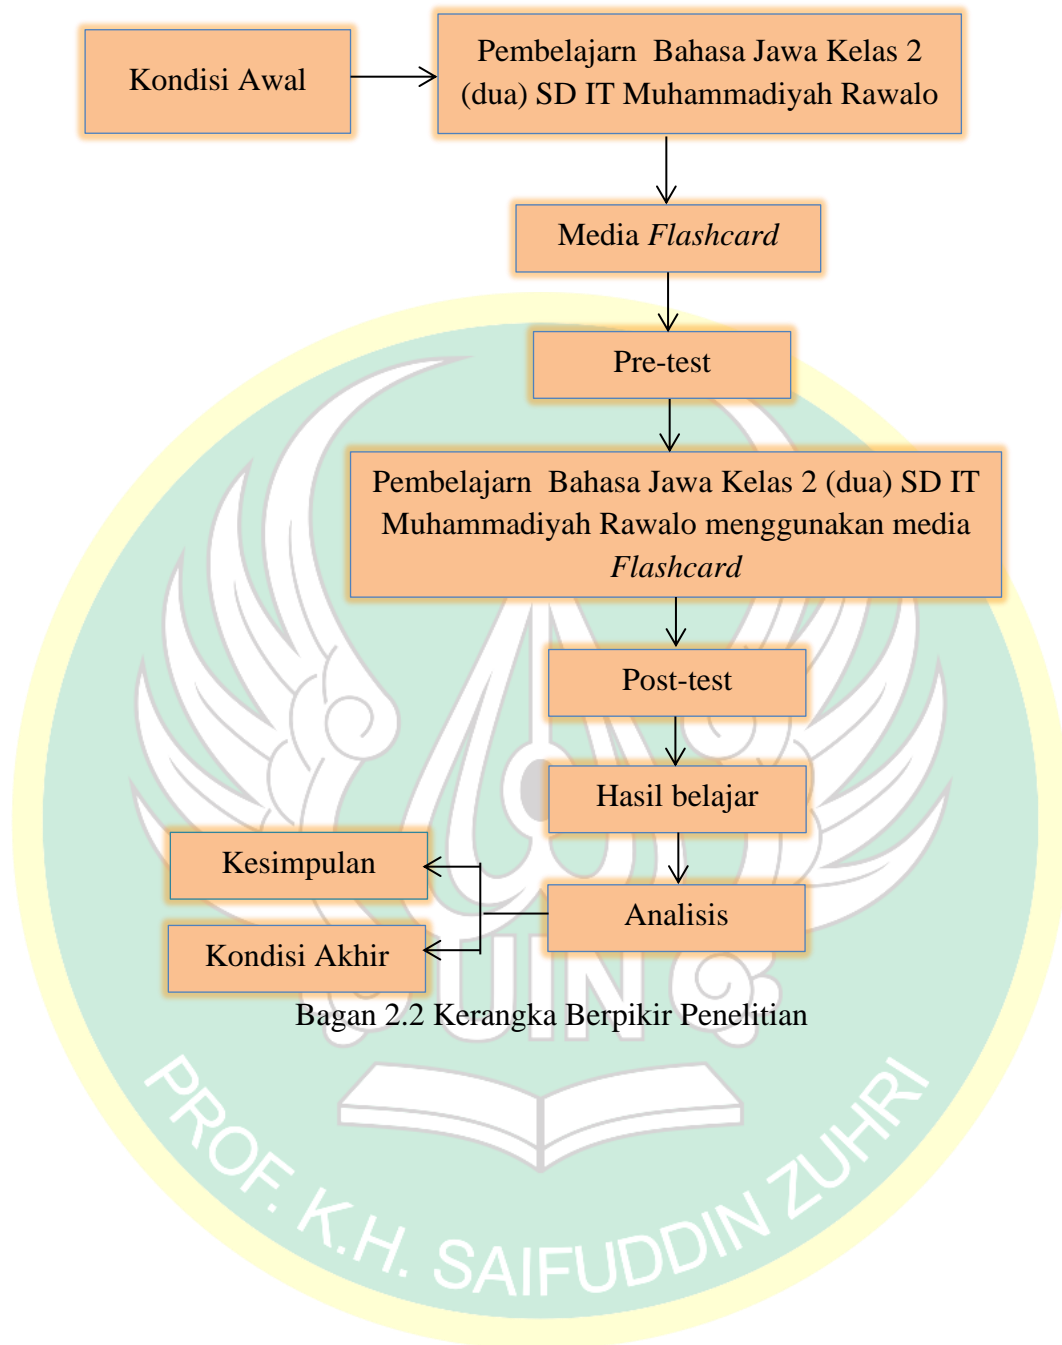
Kondisi Awal

Pembelajarn Bahasa Jawa Kelas 2 (dua) SD IT Muhammadiyah Rawalo

Media Flashcard

Pre-test

Pembelajarn Bahasa Jawa Kelas 2 (dua) SD IT Muhammadiyah Rawalo menggunakan media Flashcard

Post-test

Hasil belajar

Kesimpulan

Analisis

Kondisi Akhir

Bagan 2.2 Kerangka Berpikir Penelitian

UIN

PROF. K.H. SAIFUDDIN ZUHRI